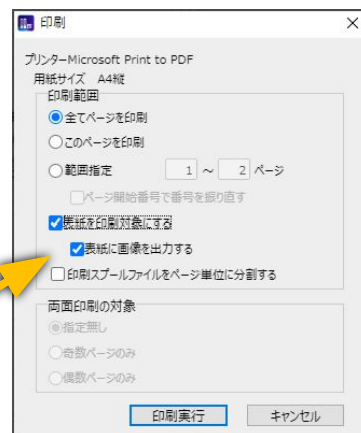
印刷

X

プリンターMicrosoft Print to PDF
用紙サイズ　A4縦

印刷範囲

全てページを印刷

このページを印刷

範囲指定　1 ～ 2 ページ

ページ開始番号で番号を振り直す

表紙を印刷対象にする

表紙に画像を出力する

印刷スプールファイルをページ単位に分割する

両面印刷の対象

指定無し

奇数ページのみ

偶数ページのみ

印刷実行　キャンセル